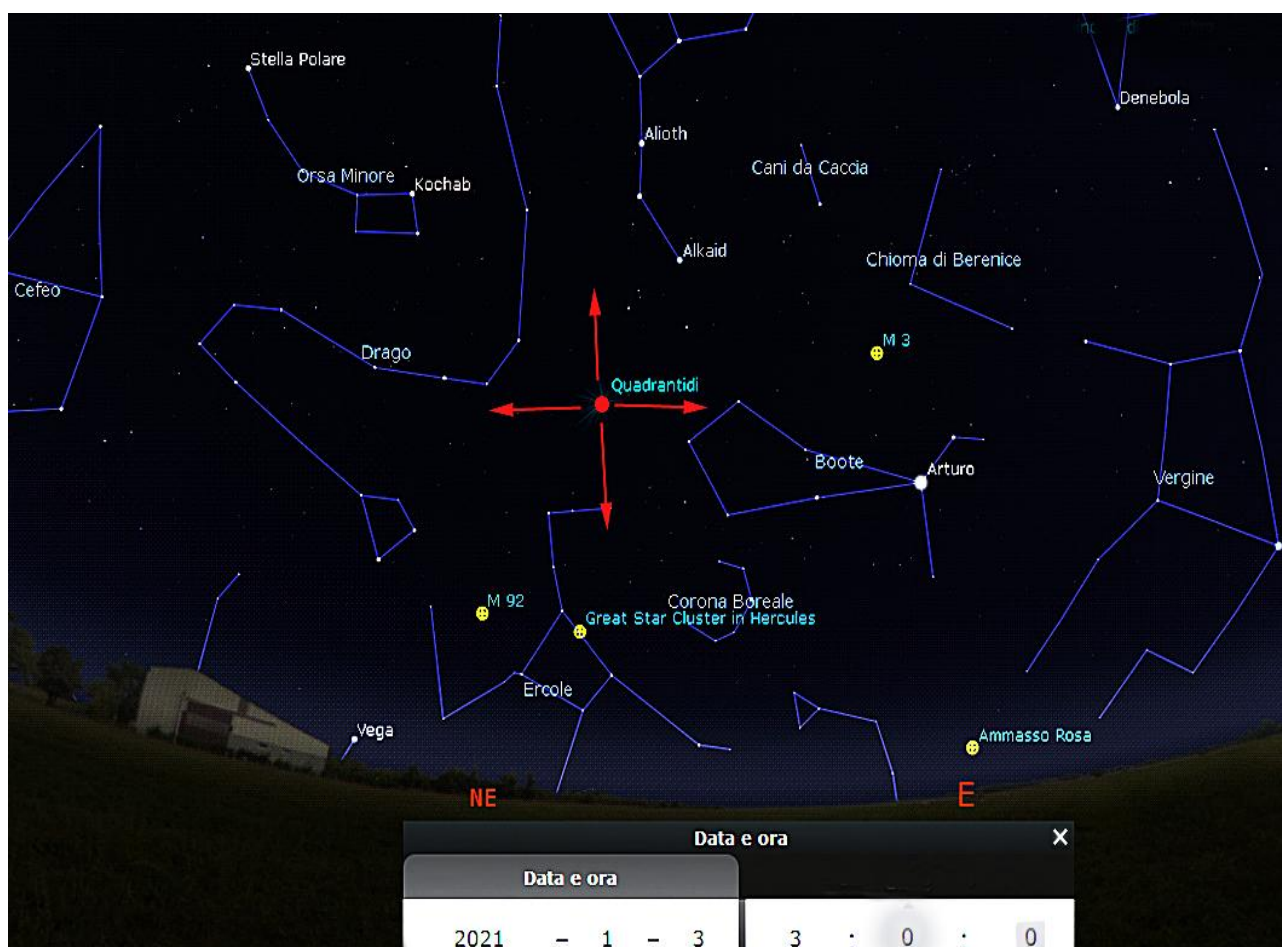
Stella Polare

Orsa Minore

Kochab

Alioth

Denebola

Cani da Caccia

Alkaid

Chioma di Berenice

Cefeo

Drago

M 3

Quadrantidi

Boote

Arturo

Vergine

M 92

Corona Boreale

Great Star Cluster in Hercules

Ercole

Vega

Ammasso Rosa

NE

E

Data e ora

×

Data e ora

2021 – 1 – 3

3 : 0 : 0